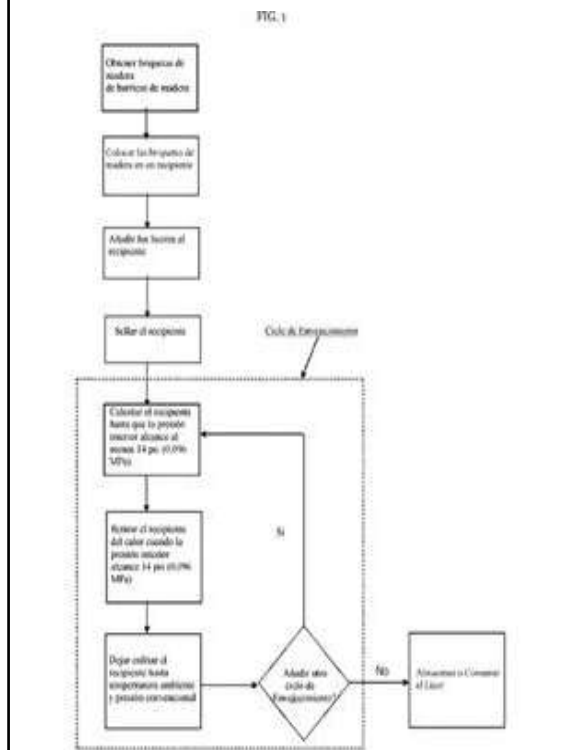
FIG. 1

Obtener briquetas de madera de barricas de madera

Colocar las briquetas de madera en un recipiente

Añadir los licores al recipiente

Sellar el recipiente

Ciclo de Envejecimiento

Calentar el recipiente hasta que la presión interior alcance al menos 14 psi (0,096 MPa)

Retirar el recipiente del calor cuando la presión interior alcance 14 psi (0,096 MPa)

Sí

Dejar enfriar el recipiente hasta temperatura ambiente y presión convencional

Añadir otro ciclo de Envejecimiento?

No

Almacenar o Consumir el Licor